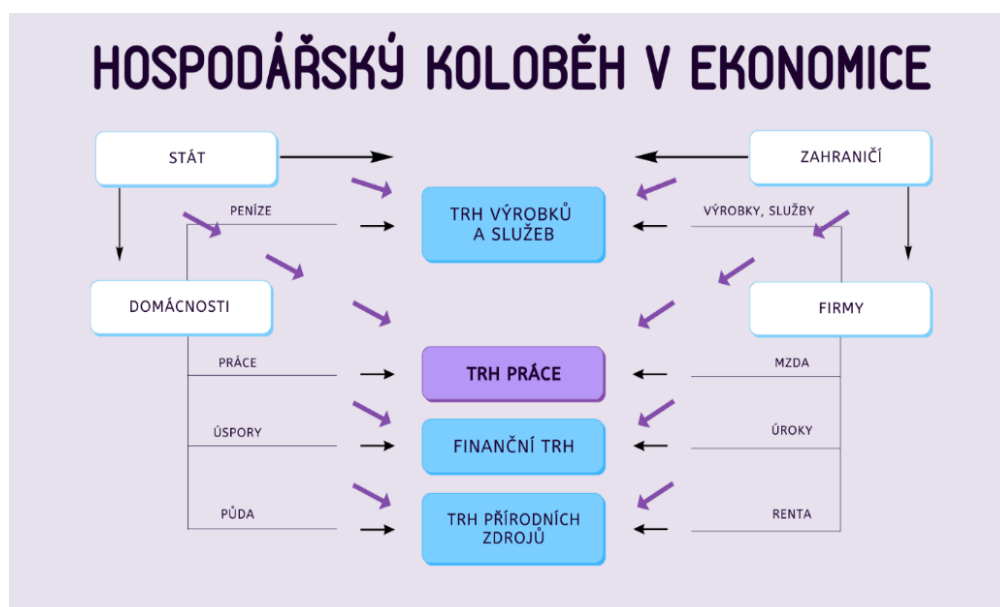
HOSPODÁŘSKÝ KOLOBĚH V EKONOMICE

STÁT

ZAHRANIČÍ

PENÍZE

TRH VÝROBKŮ A SLUŽEB

VÝROBKY, SLUŽBY

DOMÁCNOSTI

FIRMY

PRÁCE

TRH PRÁCE

MZDA

ÚSPORY

FINANČNÍ TRH

ÚROKY

PŮDA

TRH PŘÍRODNÍCH ZDROJŮ

RENTA